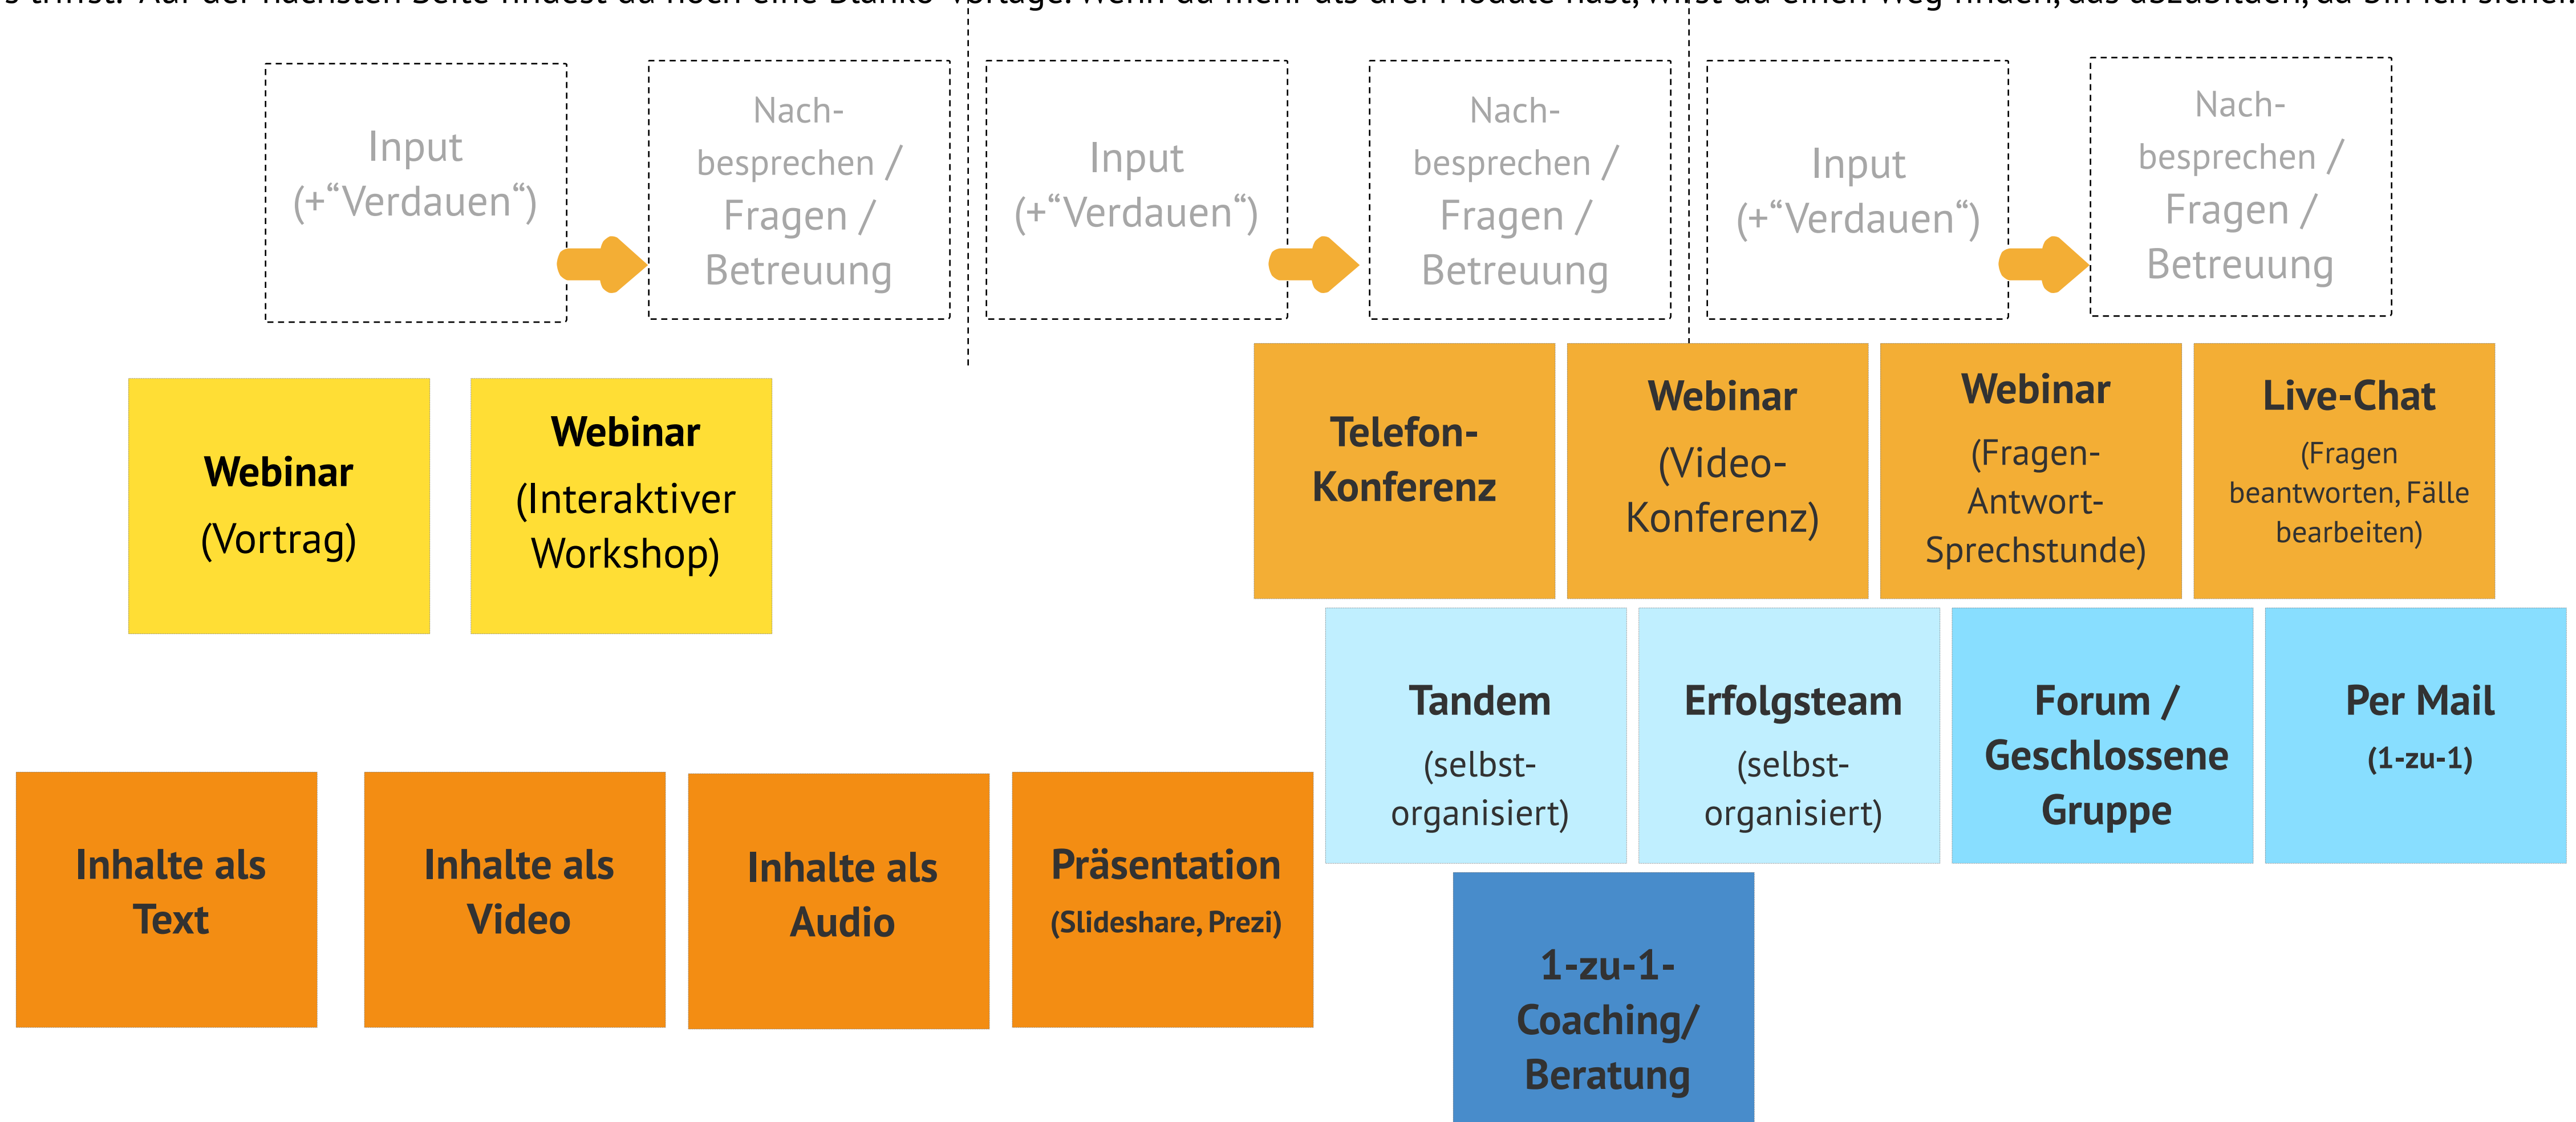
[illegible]

Input (+“Verdauen“)

Nachbesprechen / Fragen / Betreuung

Input (+“Verdauen“)

Nachbesprechen / Fragen / Betreuung

Input (+“Verdauen“)

Nachbesprechen / Fragen / Betreuung

Webinar (Vortrag)

Webinar (Interaktiver Workshop)

Telefon-Konferenz

Webinar (Video-Konferenz)

Webinar (Fragen-Antwort-Sprechstunde)

Live-Chat (Fragen beantworten, Fälle bearbeiten)

Tandem (selbst-organisiert)

Erfolgsteam (selbst-organisiert)

Forum / Geschlossene Gruppe

Per Mail (1-zu-1)

Inhalte als Text

Inhalte als Video

Inhalte als Audio

Präsentation (Slideshare, Prezi)

1-zu-1-Coaching/ Beratung